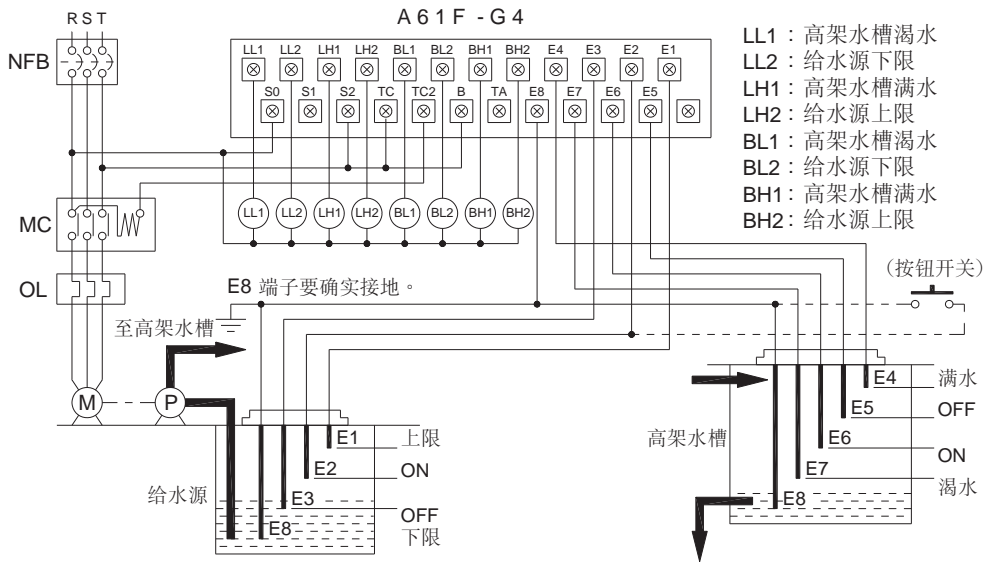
R S T

A 6 1 F - G 4

NFB

LL1 LL2 LH1 LH2 BL1 BL2 BH1 BH2 E4 E3 E2 E1

S0 S1 S2 TC TC2 B TA E8 E7 E6 E5

LL1 LL2 LH1 LH2 BL1 BL2 BH1 BH2

LL1：高架水槽渇水
LL2：给水源下限
LH1：高架水槽满水
LH2：给水源上限
BL1：高架水槽渇水
BL2：给水源下限
BH1：高架水槽满水
BH2：给水源上限

MC

OL

E8 端子要确实接地。

（按钮开关）

至高架水槽

M P

E1 上限
E2 ON
给水源
E3
OFF
E8
下限

高架水槽
E4 满水
E5 OFF
E6
ON
E7
渇水
E8